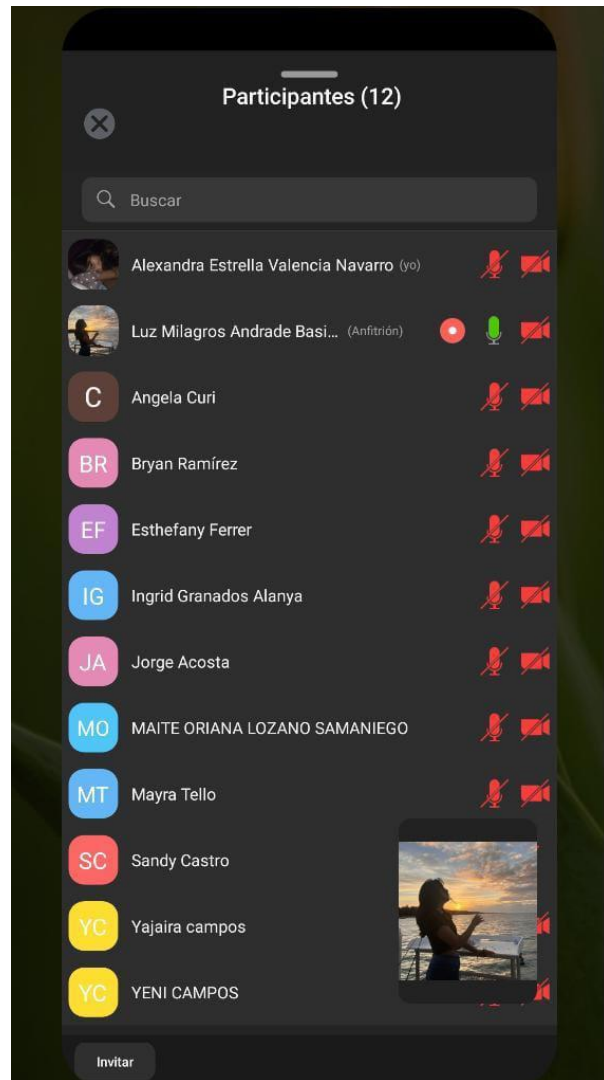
Participantes (12)

Buscar

Alexandra Estrella Valencia Navarro (yo)

Luz Milagros Andrade Basi... (Anfitrión)

C Angela Curi

BR Bryan Ramírez

EF Esthefany Ferrer

IG Ingrid Granados Alanya

JA Jorge Acosta

MO MAITE ORIANA LOZANO SAMANIEGO

MT Mayra Tello

SC Sandy Castro

YC Yajaira campos

YC YENI CAMPOS

Invitar